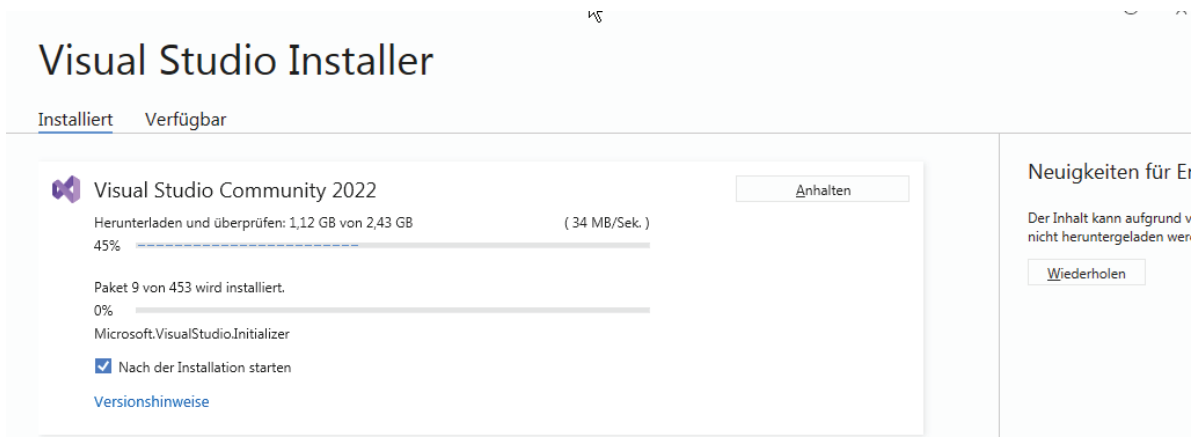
Visual Studio Installer

Installiert Verfügbar

Visual Studio Community 2022

Anhalten

Herunterladen und überprüfen: 1,12 GB von 2,43 GB ( 34 MB/Sek. )

45%

Paket 9 von 453 wird installiert.

0%

Microsoft.VisualStudio.Initializer

Nach der Installation starten

Versionshinweise

Neuigkeiten für E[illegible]

Der Inhalt kann aufgrund v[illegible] nicht heruntergeladen wer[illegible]

Wiederholen